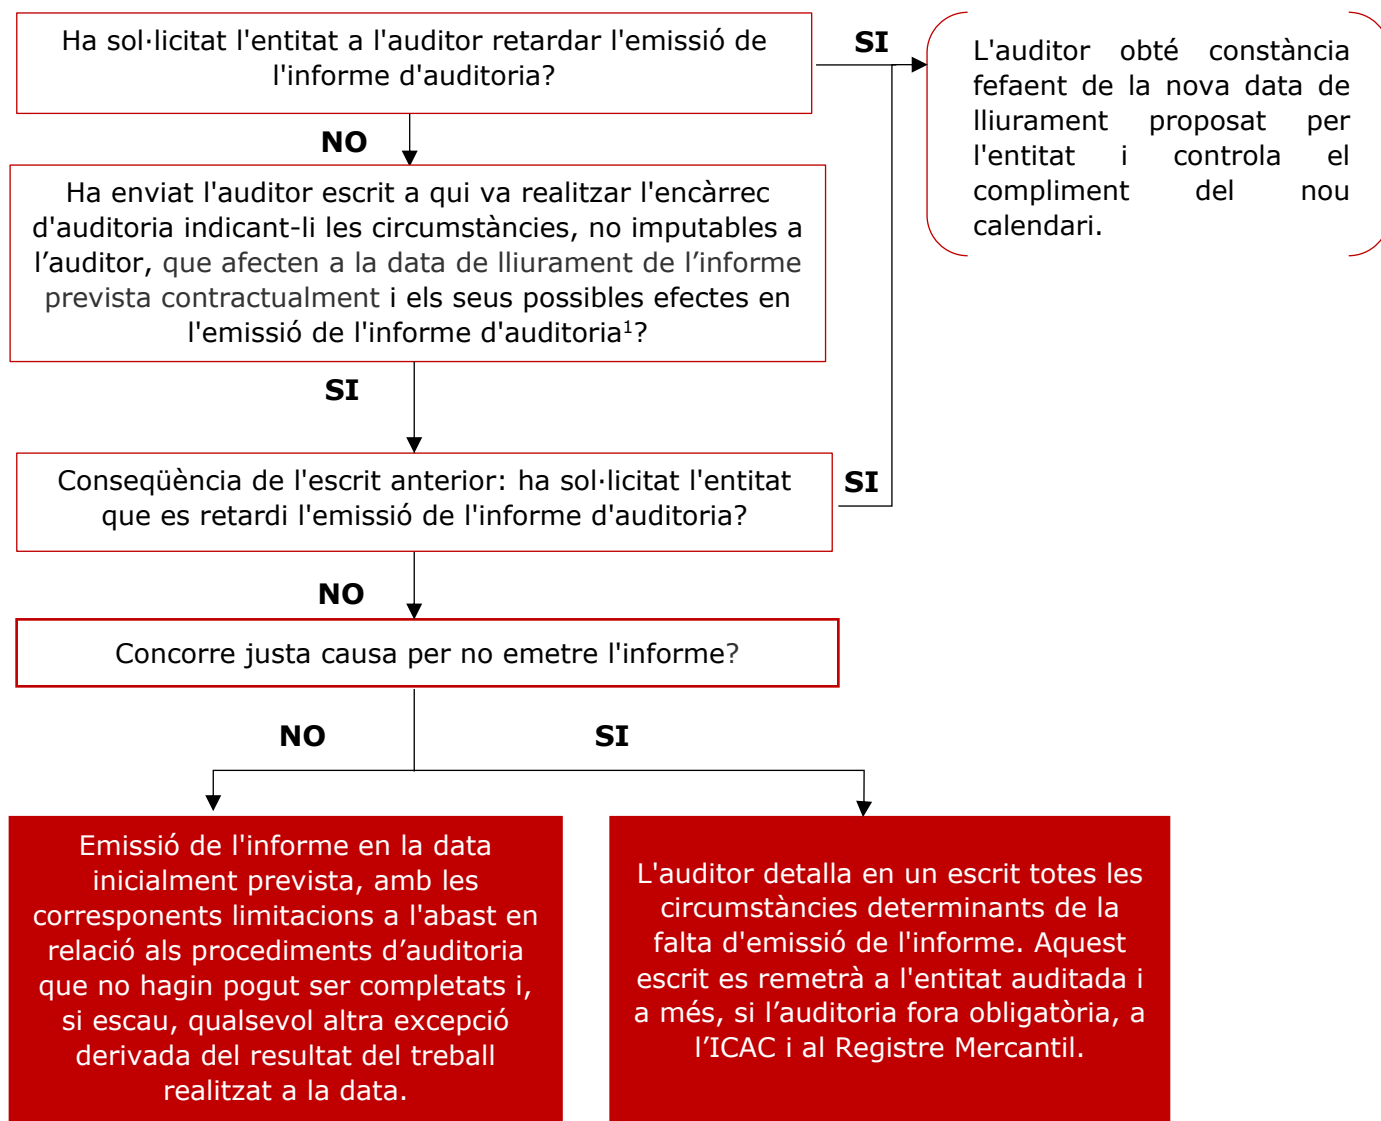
Ha sol·licitat l'entitat a l'auditor retardar l'emissió de l'informe d'auditoria?

SI

L'auditor obté constància fefaent de la nova data de lliurament proposat per l'entitat i controla el compliment del nou calendari.

NO

Ha enviat l'auditor escrit a qui va realitzar l'encàrrec d'auditoria indicant-li les circumstàncies, no imputables a l'auditor, que afecten a la data de lliurament de l'informe prevista contractualment i els seus possibles efectes en l'emissió de l'informe d'auditoria$^1$?

SI

Conseqüència de l'escrit anterior: ha sol·licitat l'entitat que es retardi l'emissió de l'informe d'auditoria?

SI

NO

Concorre justa causa per no emetre l'informe?

NO

SI

Emissió de l'informe en la data inicialment prevista, amb les corresponents limitacions a l'abast en relació als procediments d'auditoria que no hagin pogut ser completats i, si escau, qualsevol altra excepció derivada del resultat del treball realitzat a la data.

L'auditor detalla en un escrit totes les circumstàncies determinants de la falta d'emissió de l'informe. Aquest escrit es remetrà a l'entitat auditada i a més, si l'auditoria fora obligatòria, a l'ICAC i al Registre Mercantil.